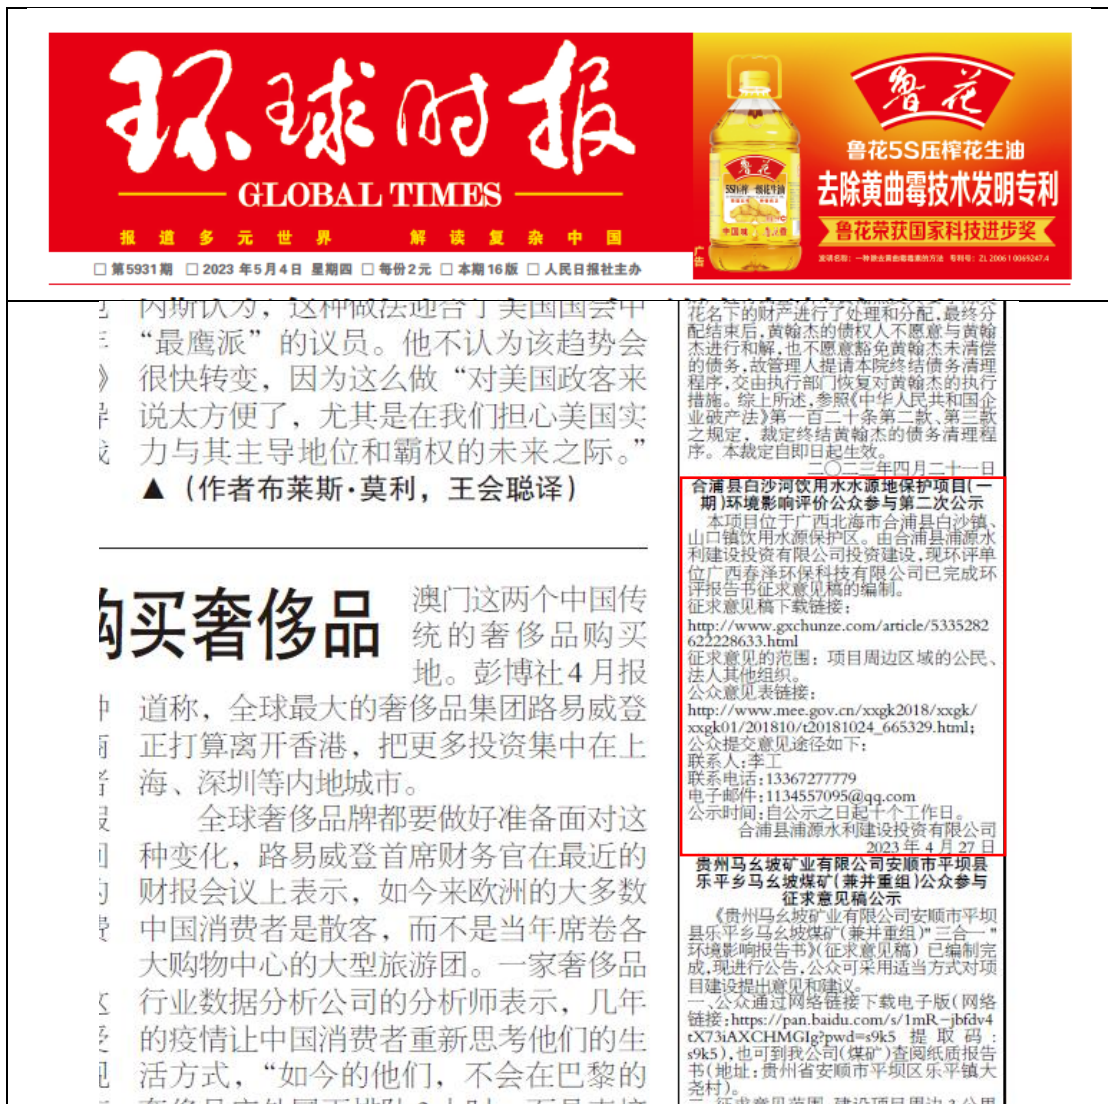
环球时报
GLOBAL TIMES
报道多元世界 解读复杂中国
□ 第5931期 □ 2023年5月4日 星期四 □ 每份2元 □ 本期16版 □ 人民日报社主办

鲁花
鲁花5S压榨花生油
去除黄曲霉技术发明专利
鲁花荣获国家科技进步奖
广告

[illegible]“最鹰派”的议员。他不认为该趋势会很快转变，因为这么做“对美国政客来说太方便了，尤其是在我们担心美国实力与其主导地位和霸权的未来之际。”
▲（作者布莱斯·莫利，王会聪译）

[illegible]购买奢侈品
澳门这两个中国传统的奢侈品购买地。彭博社4月报道称，全球最大的奢侈品集团路易威登正打算离开香港，把更多投资集中在上海、深圳等内地城市。
全球奢侈品牌都要做好准备面对这种变化，路易威登首席财务官在最近的财报会议上表示，如今来欧洲的大多数中国消费者是散客，而不是当年席卷各大购物中心的大型旅游团。一家奢侈品行业数据分析公司的分析师表示，几年的疫情让中国消费者重新思考他们的生活方式，“如今的他们，不会在巴黎的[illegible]

花名下的财产进行了处理和分配，最终分配结束后，黄翰杰的债权人不愿意与黄翰杰进行和解，也不愿意豁免黄翰杰未清偿的债务，故管理人提请本院终结债务清理程序，交由执行部门恢复对黄翰杰的执行措施。综上所述，参照《中华人民共和国企业破产法》第一百二十条第二款、第三款之规定，裁定终结黄翰杰的债务清理程序。本裁定自即日起生效。
二〇二三年四月二十一日

合浦县白沙河饮用水水源地保护项目（一期）环境影响评价公众参与第二次公示
本项目位于广西北海市合浦县白沙镇、山口镇饮用水源保护区。由合浦县浦源水利建设投资有限公司投资建设，现环评单位广西春泽环保科技有限公司已完成环评报告书征求意见稿的编制。
征求意见稿下载链接：
http://www.gxchunze.com/article/5335282622228633.html
征求意见的范围：项目周边区域的公民、法人其他组织。
公众意见表链接：
http://www.mee.gov.cn/xxgk2018/xxgk/xxgk01/201810/t20181024_665329.html；
公众提交意见途径如下：
联系人：李工
联系电话：13367277779
电子邮件：1134557095@qq.com
公示时间：自公示之日起十个工作日。
合浦县浦源水利建设投资有限公司
2023年4月27日

贵州马幺坡矿业有限公司安顺市平坝县乐平乡马幺坡煤矿（兼并重组）公众参与征求意见稿公示
《贵州马幺坡矿业有限公司安顺市平坝县乐平乡马幺坡煤矿（兼并重组）"三合一"环境影响报告书》（征求意见稿）已编制完成，现进行公告，公众可采用适当方式对项目建设提出意见和建议。
一、公众通过网络链接下载电子版（网络链接：https://pan.baidu.com/s/1mR-jbfdv4tX73iAXCHMGIg?pwd=s9k5 提取码：s9k5），也可到我公司（煤矿）查阅纸质报告书（地址：贵州省安顺市平坝区乐平镇大斋村）。